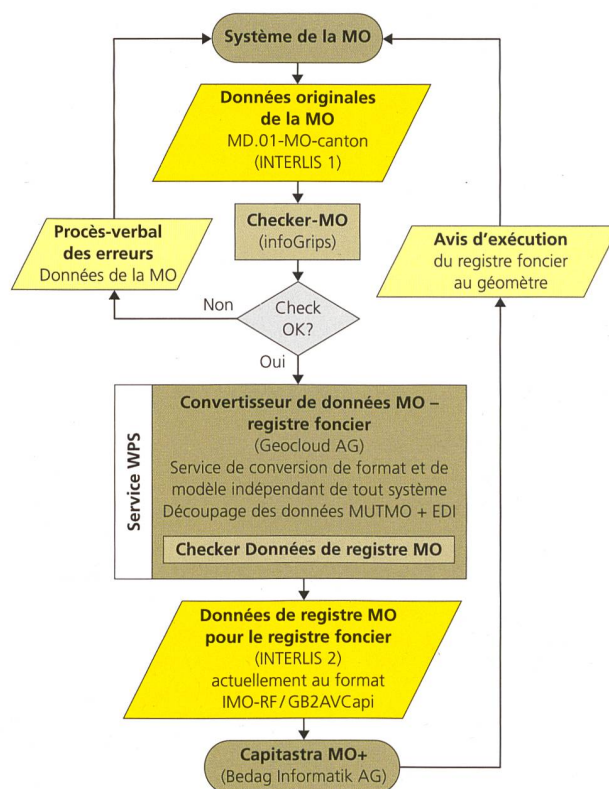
Système de la MO

Données originales de la MO
MD.01-MO-canton
(INTERLIS 1)

Procès-verbal des erreurs
Données de la MO

Checker-MO
(infoGrips)

Avis d'exécution
du registre foncier au géomètre

Non

Check OK?

Oui

Service WPS

Convertisseur de données MO – registre foncier
(Geocloud AG)
Service de conversion de format et de modèle indépendant de tout système
Découpage des données MUTMO + EDI

Checker Données de registre MO

Données de registre MO pour le registre foncier
(INTERLIS 2)
actuellement au format
IMO-RF / GB2AVCapi

Capitastra MO+
(Bedag Informatik AG)